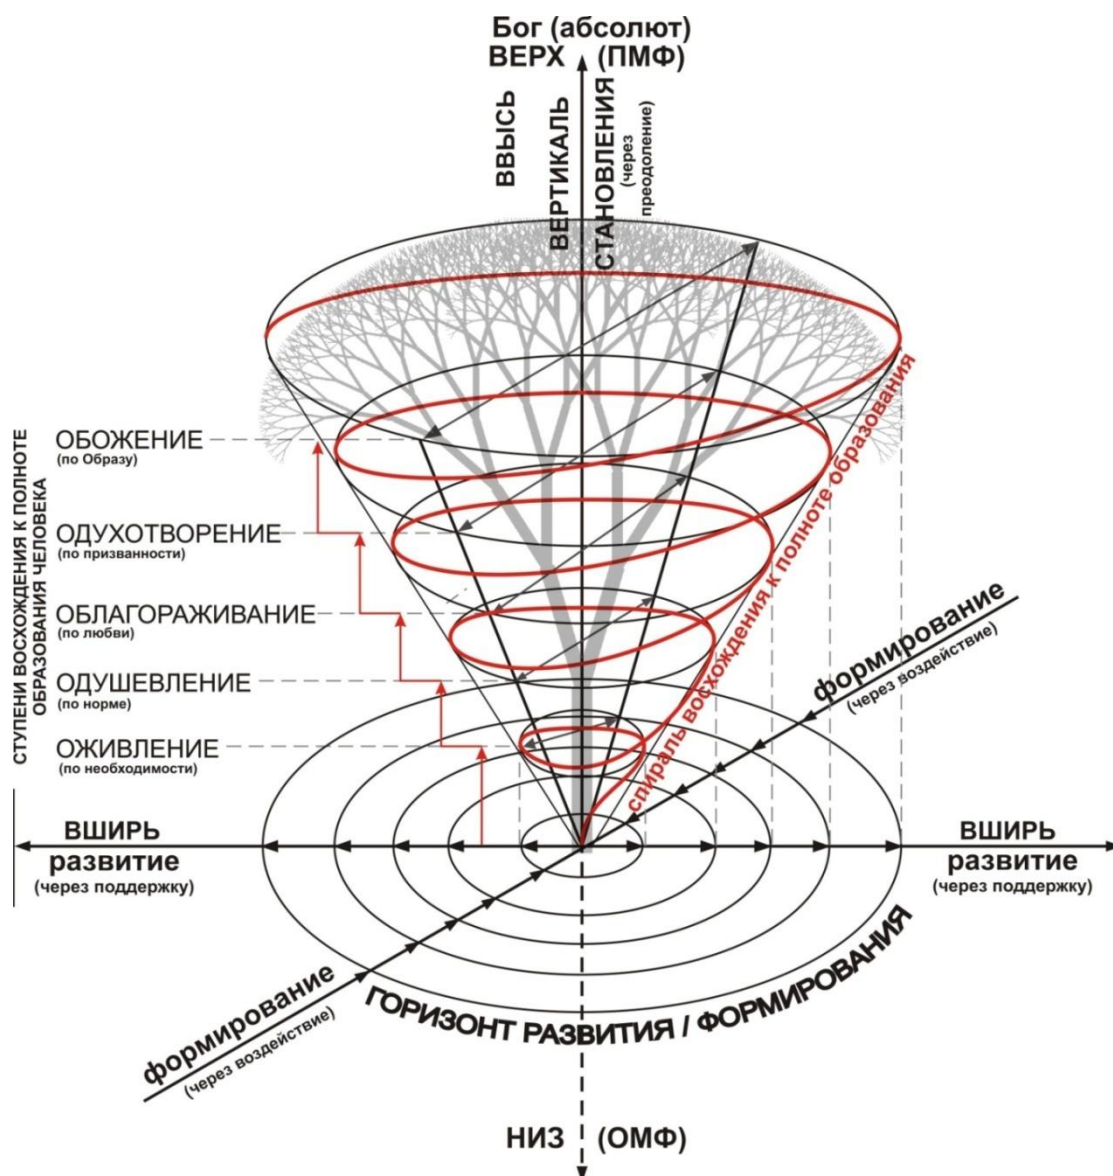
Бог (абсолют)
ВЕРХ (ПМФ)

ВВЫСЬ

ВЕРТИКАЛЬ СТАНОВЛЕНИЯ (через преодоление)

СТУПЕНИ ВОСХОЖДЕНИЯ К ПОЛНОТЕ ОБРАЗОВАНИЯ ЧЕЛОВЕКА

ОБОЖЕНИЕ (по Образу)

ОДУХОТВОРЕНИЕ (по призванности)

ОБЛАГОРАЖИВАНИЕ (по любви)

ОДУШЕВЛЕНИЕ (по норме)

ОЖИВЛЕНИЕ (по необходимости)

спираль восхождения к полноте образования

формирование (через воздействие)

ВШИРЬ развитие (через поддержку)

ВШИРЬ развитие (через поддержку)

формирование (через воздействие)

ГОРИЗОНТ РАЗВИТИЯ / ФОРМИРОВАНИЯ

НИЗ (ОМФ)